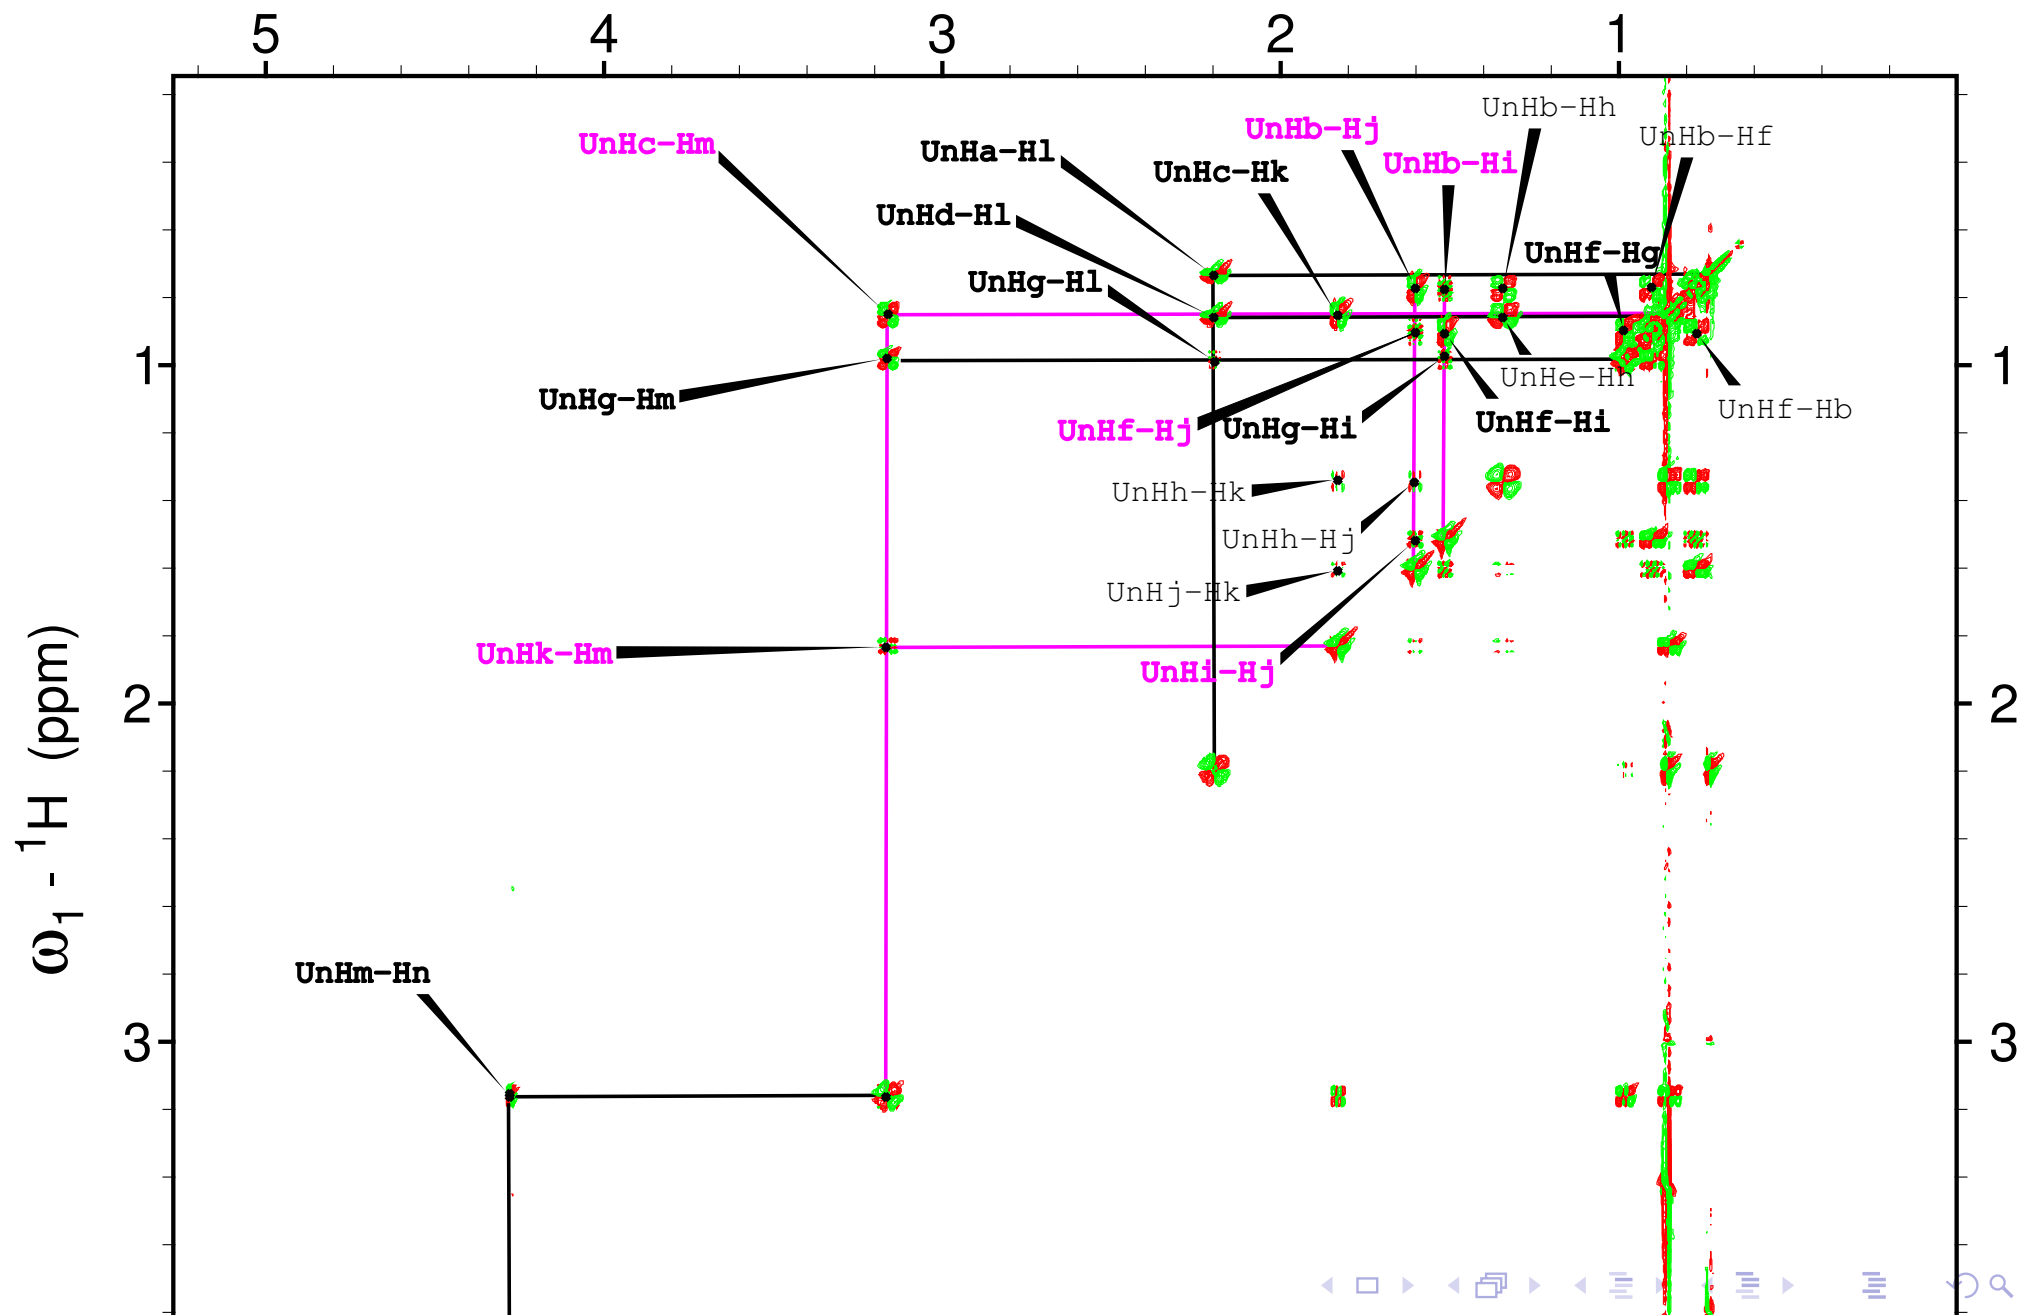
5 4 3 2 1

UnHc–Hm
UnHa–Hl
UnHc–Hk
UnHb–Hj
UnHb–Hi
UnHb–Hh
UnHb–Hf
UnHd–Hl
UnHg–Hl
UnHf–Hg
UnHg–Hm
UnHf–Hj
UnHg–Hi
UnHe–Hh
UnHf–Hi
UnHf–Hb
UnHh–Hk
UnHh–Hj
UnHj–Hk
UnHk–Hm
UnHi–Hj
UnHm–Hn

$\omega_1$ - $^1$H (ppm)

1
2
3
1
2
3